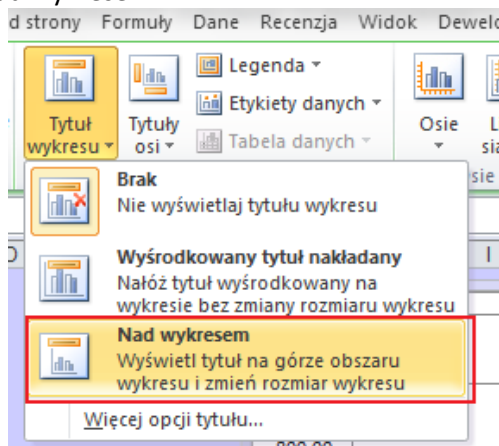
d strony Formuły Dane Recenzja Widok Dewelo

Tytuł wykresu

Tytuły osi

Legenda

Etykiety danych

Tabela danych

Osie

Brak
Nie wyświetlaj tytułu wykresu

Wyśrodkowany tytuł nakładany
Nałóż tytuł wyśrodkowany na wykresie bez zmiany rozmiaru wykresu

Nad wykresem
Wyświetl tytuł na górze obszaru wykresu i zmień rozmiar wykresu

Więcej opcji tytułu...